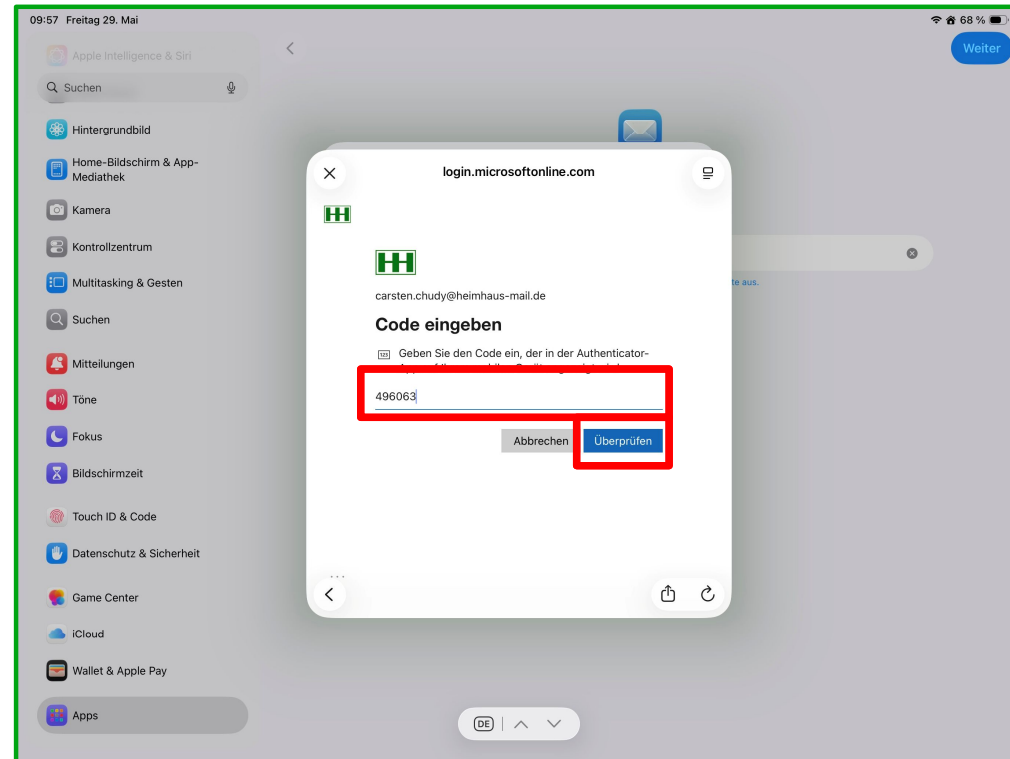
09:57 Freitag 29. Mai

68 %

Apple Intelligence & Siri

Suchen

Hintergrundbild

Home-Bildschirm & App-Mediathek

Kamera

Kontrollzentrum

Multitasking & Gesten

Suchen

Mitteilungen

Töne

Fokus

Bildschirmzeit

Touch ID & Code

Datenschutz & Sicherheit

Game Center

iCloud

Wallet & Apple Pay

Apps

Weiter

te aus.

login.microsoftonline.com

HH

HH

carsten.chudy@heimhaus-mail.de

Code eingeben

Geben Sie den Code ein, der in der Authenticator-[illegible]

496063

Abbrechen

Überprüfen

DE